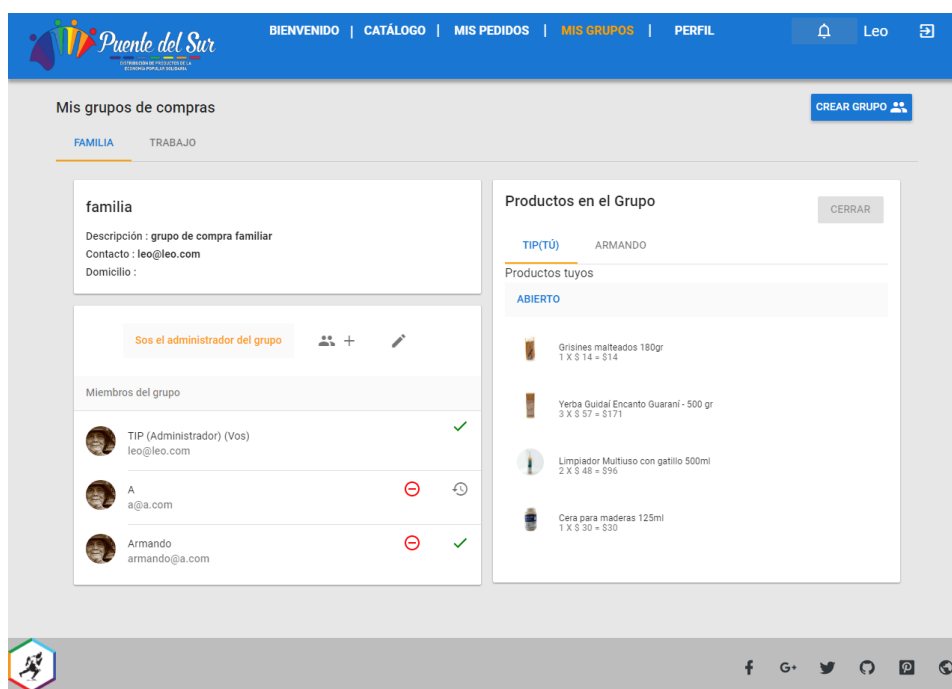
Puente del Sur
DISTRIBUCIÓN DE PRODUCTOS DE LA ECONOMÍA POPULAR SOLIDARIA

BIENVENIDO | CATÁLOGO | MIS PEDIDOS | MIS GRUPOS | PERFIL

Leo

Mis grupos de compras

CREAR GRUPO

FAMILIA TRABAJO

familia

Descripción : grupo de compra familiar
Contacto : leo@leo.com
Domicilio :

Sos el administrador del grupo

Miembros del grupo

TIP (Administrador) (Vos)
leo@leo.com

A
a@a.com

Armando
armando@a.com

Productos en el Grupo

CERRAR

TIP(TÚ) ARMANDO

Productos tuyos

ABIERTO

Grisines malteados 180gr
1 X $ 14 = $14

Yerba Guidaí Encanto Guaraní - 500 gr
3 X $ 57 = $171

Limpiador Multiuso con gatillo 500ml
2 X $ 48 = $96

Cera para maderas 125ml
1 X $ 30 = $30